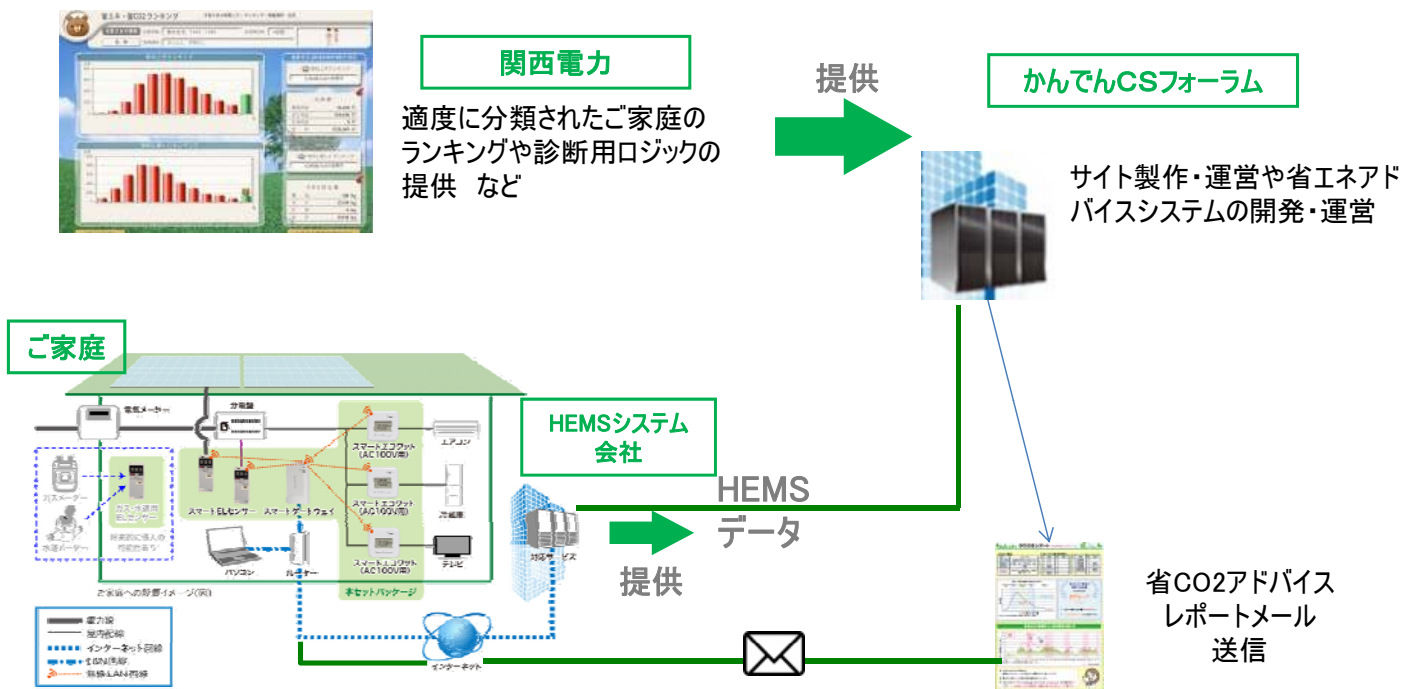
関西電力

適度に分類されたご家庭のランキングや診断用ロジックの提供　など

提供

かんでんCSフォーラム

サイト製作・運営や省エネアドバイスシステムの開発・運営

ご家庭

電気メーター

分電盤

スマートエコワット (AC100V用)

エアコン

スマートエコワット (AC100V用)

冷蔵庫

スマートエコワット (AC100V用)

テレビ

ガスメーター

水道メーター

スマート電力センサー

スマートゲートウェイ

パソコン

ルーター

ご家庭への設置イメージ(例)

本セットパッケージ

HEMSシステム会社

HEMSデータ

提供

インターネット

省CO2アドバイスレポートメール送信

電力線

屋内配線

インターネット回線

無線LAN通信